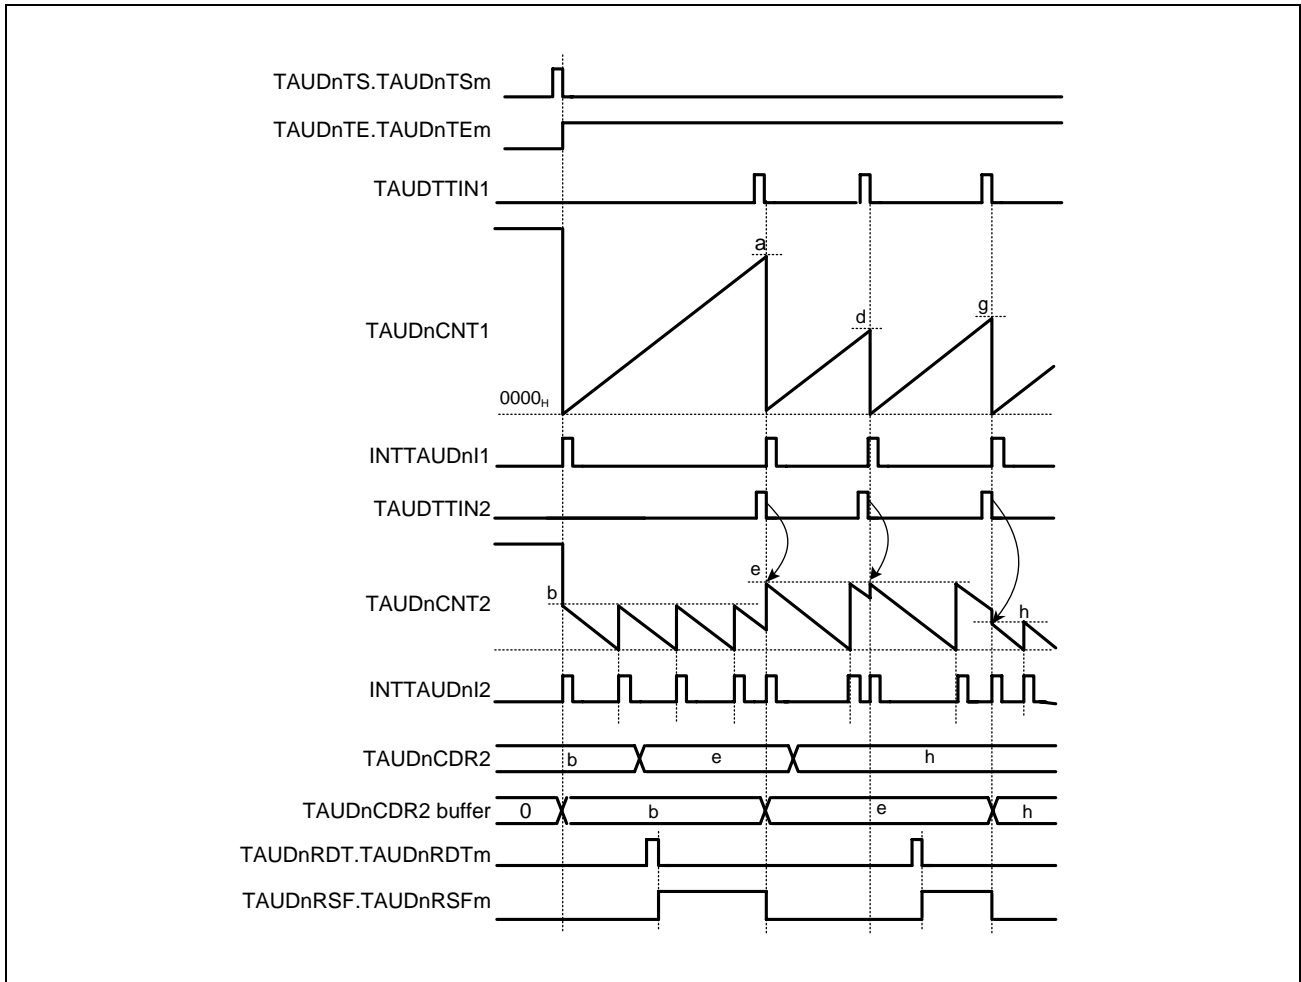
TAUDnTS.TAUDnTSm

TAUDnTE.TAUDnTEm

TAUDTTIN1

a

d

g

TAUDnCNT1

$0000_H$

INTTAUDnI1

TAUDTTIN2

e

b

h

TAUDnCNT2

INTTAUDnI2

TAUDnCDR2

b

e

h

TAUDnCDR2 buffer

0

b

e

h

TAUDnRDT.TAUDnRDTm

TAUDnRSF.TAUDnRSFm